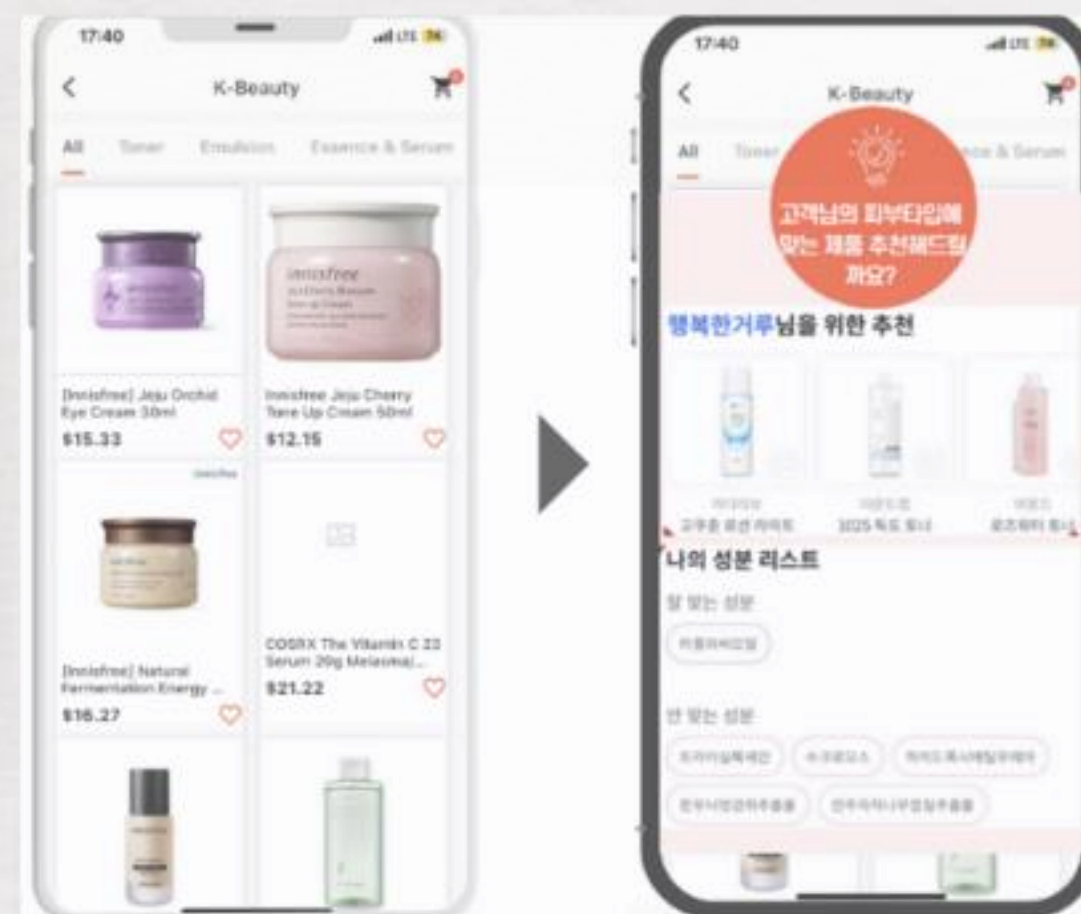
17:40

K-Beauty

All Toner Emulsion Essence & Serum

innisfree

[Innisfree] Jeju Orchid Eye Cream 30ml
$15.33

Innisfree Jeju Cherry Tone Up Cream 50ml
$12.15

innisfree

[Innisfree] Natural Fermentation Energy ...
$16.27

COSRX The Vitamin C 23 Serum 20g Melasma/...
$21.22

17:40

K-Beauty

All Toner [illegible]ence & Serum

고객님의 피부타입에 맞는 제품 추천해드릴까요?

행복한거루님을 위한 추천

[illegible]
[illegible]

나의 성분 리스트

잘 맞는 성분

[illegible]

안 맞는 성분

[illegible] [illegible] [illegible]

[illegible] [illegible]